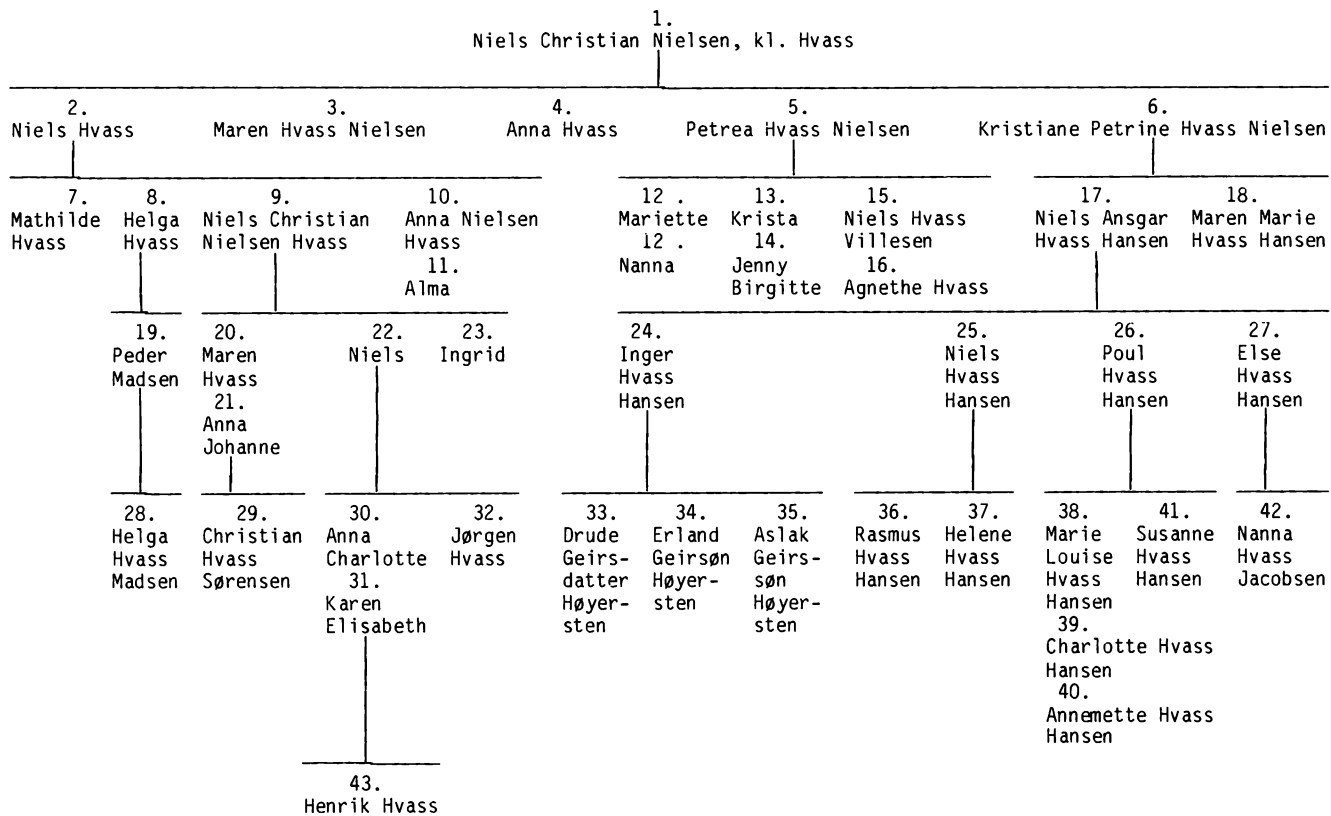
1.
Niels Christian Nielsen, kl. Hvass

2.
Niels Hvass

3.
Maren Hvass Nielsen

4.
Anna Hvass

5.
Petrea Hvass Nielsen

6.
Kristiane Petrine Hvass Nielsen

7.
Mathilde Hvass

8.
Helga Hvass

9.
Niels Christian Nielsen Hvass

10.
Anna Nielsen Hvass
11.
Alma

12 .
Mariette
12 .
Nanna

13.
Krista
14.
Jenny Birgitte

15.
Niels Hvass Villesen
16.
Agnethe Hvass

17.
Niels Ansgar Hvass Hansen

18.
Maren Marie Hvass Hansen

19.
Peder Madsen

20.
Maren Hvass
21.
Anna Johanne

22.
Niels

23.
Ingrid

24.
Inger Hvass Hansen

25.
Niels Hvass Hansen

26.
Poul Hvass Hansen

27.
Else Hvass Hansen

28.
Helga Hvass Madsen

29.
Christian Hvass Sørensen

30.
Anna Charlotte
31.
Karen Elisabeth

32.
Jørgen Hvass

33.
Drude Geirsdatter Høyersten

34.
Erland Geirsøn Høyersten

35.
Aslak Geirsøn Høyersten

36.
Rasmus Hvass Hansen

37.
Helene Hvass Hansen

38.
Marie Louise Hvass Hansen
39.
Charlotte Hvass Hansen
40.
Annemette Hvass Hansen

41.
Susanne Hvass Hansen

42.
Nanna Hvass Jacobsen

43.
Henrik Hvass